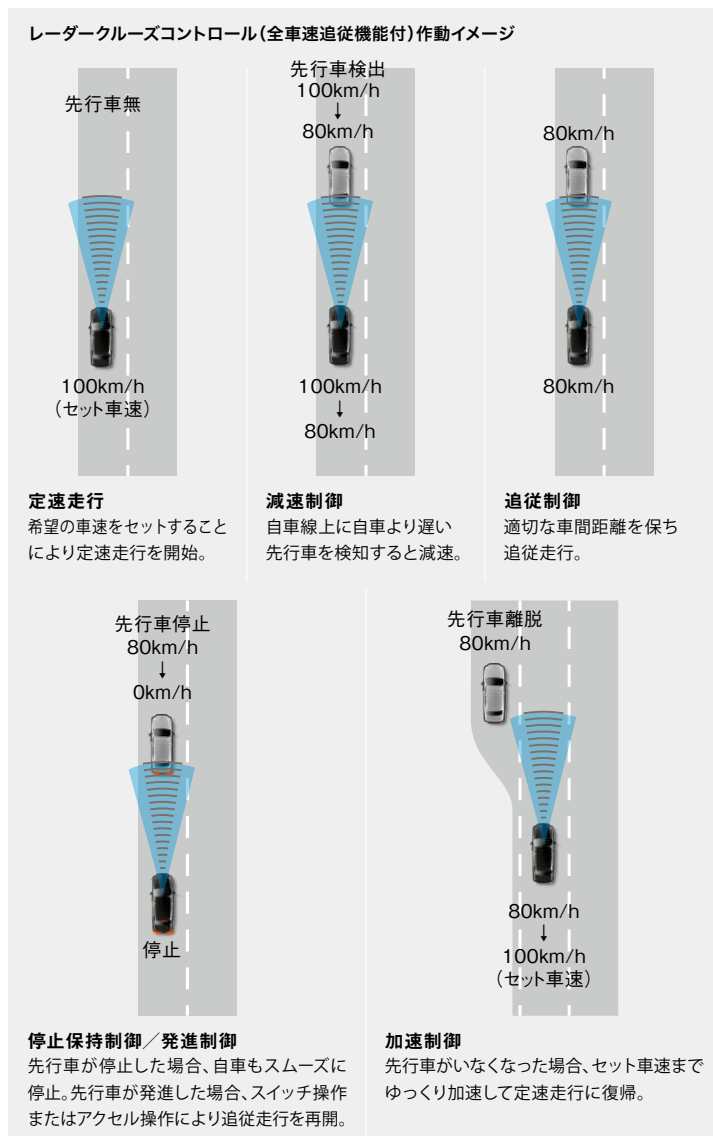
レーダークルーズコントロール（全車速追従機能付）作動イメージ

先行車無

100km/h
（セット車速）

定速走行
希望の車速をセットすることにより定速走行を開始。

先行車検出
100km/h
↓
80km/h

100km/h
↓
80km/h

減速制御
自車線上に自車より遅い先行車を検知すると減速。

80km/h

80km/h

追従制御
適切な車間距離を保ち追従走行。

先行車停止
80km/h
↓
0km/h

停止

停止保持制御／発進制御
先行車が停止した場合、自車もスムーズに停止。先行車が発進した場合、スイッチ操作またはアクセル操作により追従走行を再開。

先行車離脱
80km/h

80km/h
↓
100km/h
（セット車速）

加速制御
先行車がいなくなった場合、セット車速までゆっくり加速して定速走行に復帰。